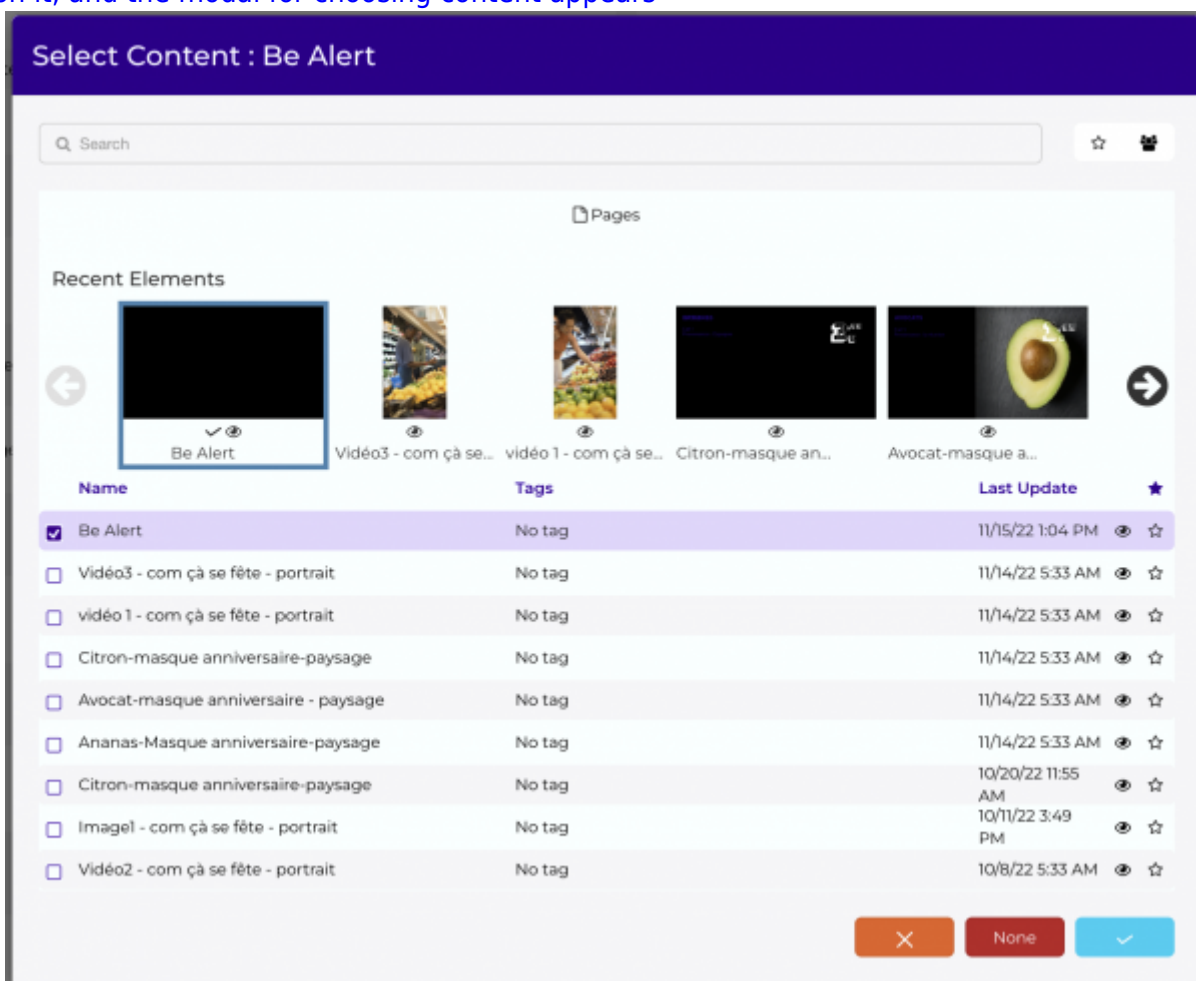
Select Content : Be Alert

Search

Pages

Recent Elements

Be Alert

Vidéo3 - com çà se...

vidéo 1 - com çà se...

Citron-masque an...

Avocat-masque a...

| Name | Tags | Last Update |
|---|---|---|
| Be Alert | No tag | 11/15/22 1:04 PM |
| Vidéo3 - com çà se fête - portrait | No tag | 11/14/22 5:33 AM |
| vidéo 1 - com çà se fête - portrait | No tag | 11/14/22 5:33 AM |
| Citron-masque anniversaire-paysage | No tag | 11/14/22 5:33 AM |
| Avocat-masque anniversaire - paysage | No tag | 11/14/22 5:33 AM |
| Ananas-Masque anniversaire-paysage | No tag | 11/14/22 5:33 AM |
| Citron-masque anniversaire-paysage | No tag | 10/20/22 11:55 AM |
| Image1 - com çà se fête - portrait | No tag | 10/11/22 3:49 PM |
| Vidéo2 - com çà se fête - portrait | No tag | 10/8/22 5:33 AM |

None